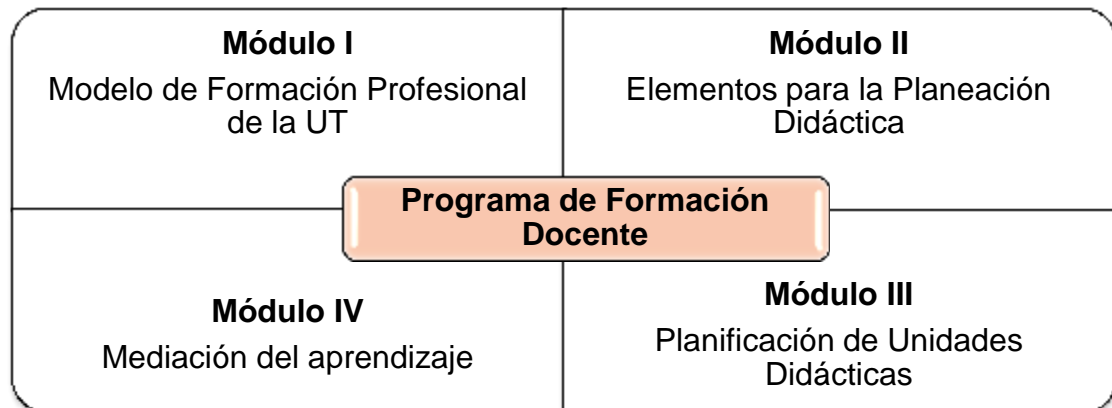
**Módulo I**
Modelo de Formación Profesional de la UT

**Módulo II**
Elementos para la Planeación Didáctica

**Programa de Formación Docente**

**Módulo IV**
Mediación del aprendizaje

**Módulo III**
Planificación de Unidades Didácticas